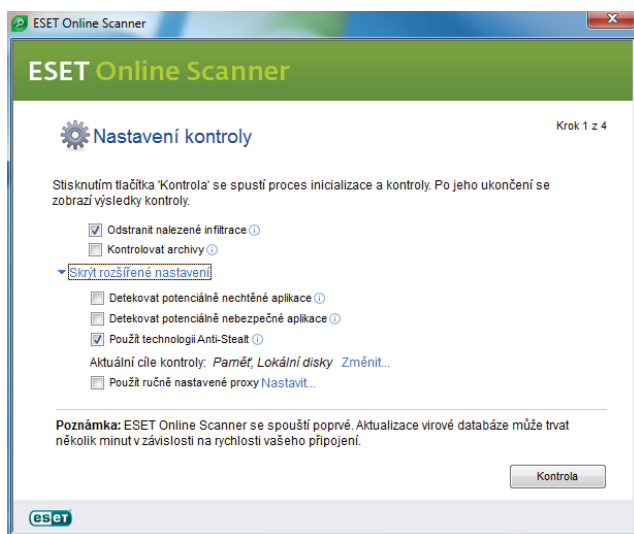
ESET Online Scanner

ESET Online Scanner

Nastavení kontroly

Krok 1 z 4

Stisknutím tlačítka 'Kontrola' se spustí proces inicializace a kontroly. Po jeho ukončení se zobrazí výsledky kontroly.

Odstranit nalezené infiltrace

Kontrolovat archivy

Skrýt rozšířené nastavení

Detekovat potenciálně nechtěné aplikace

Detekovat potenciálně nebezpečné aplikace

Použít technologii Anti-Stealt

Aktuální cíle kontroly: Paměť, Lokální disky Změnit...

Použít ručně nastavené proxy Nastavit...

Poznámka: ESET Online Scanner se spouští poprvé. Aktualizace virové databáze může trvat několik minut v závislosti na rychlosti vašeho připojení.

Kontrola

eset